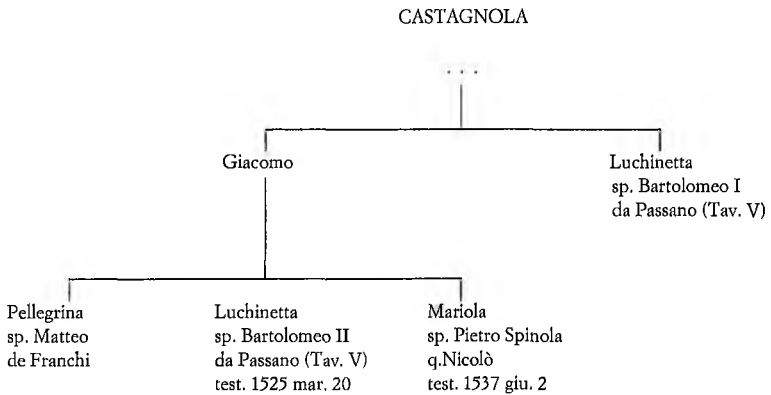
CASTAGNOLA

...

Giacomo

Luchinetta
sp. Bartolomeo I
da Passano (Tav. V)

Pellegrina
sp. Matteo
de Franchi

Luchinetta
sp. Bartolomeo II
da Passano (Tav. V)
test. 1525 mar. 20

Mariola
sp. Pietro Spinola
q.Nicolò
test. 1537 giu. 2